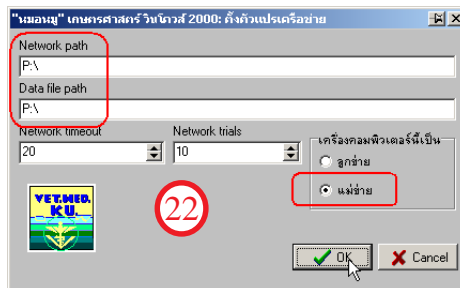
"หมอหมู" เกษตรศาสตร์ วินโดวส์ 2000: ตั้งตัวแปรเครือข่าย

Network path

P:\

Data file path

P:\

Network timeout

20

Network trials

10

เครื่องคอมพิวเตอร์นี้เป็น

ลูกข่าย

แม่ข่าย

VET. MED. K.U.

22

OK

Cancel